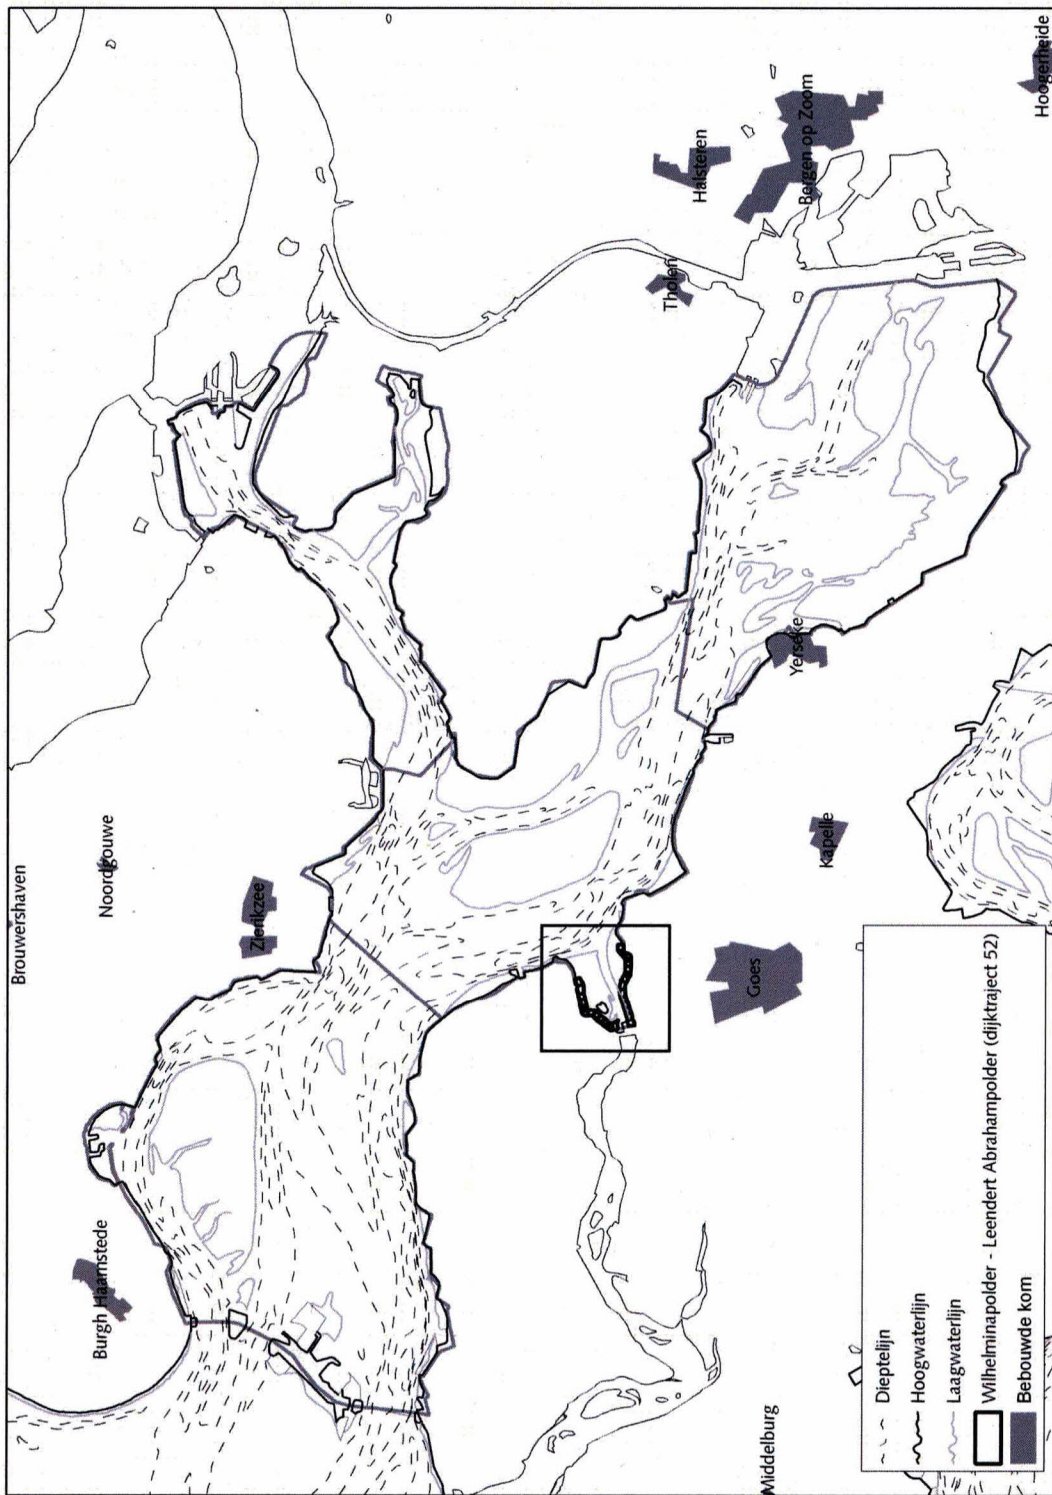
Hoogerheide
Halsteren
Bergen op Zoom
Tholen
Yerseke
Kapelle
Goes
Brouwershaven
Noordgouwe
Zierikzee
Burgh Haamstede
Middelburg

Dieptelijn
Hoogwaterlijn
Laagwaterlijn
Wilhelminapolder - Leendert Abrahampolder (dijktraject 52)
Bebouwde kom